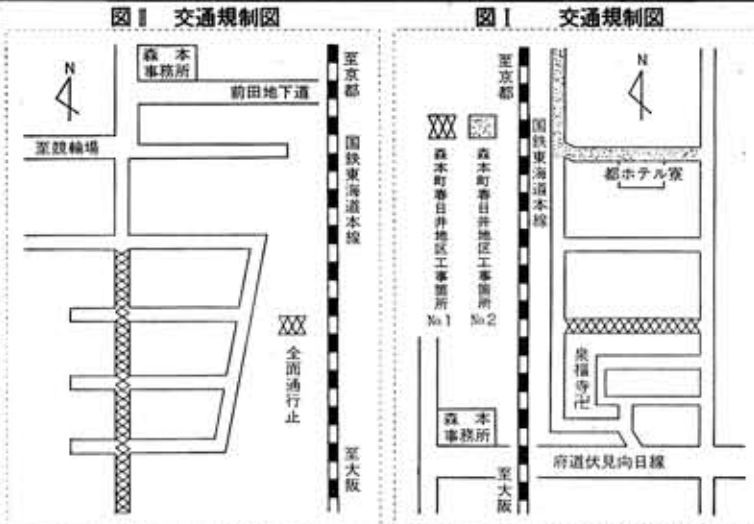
図Ⅱ　交通規制図

N

森本事務所

至京都

前田地下道

至競輪場

国鉄東海道本線

全面通行止

至大阪

図Ⅰ　交通規制図

至京都

N

森本町春日井地区工事箇所 No.1

森本町春日井地区工事箇所 No.2

国鉄東海道本線

都ホテル寮

東福寺卍

森本事務所

府道伏見向日線

至大阪